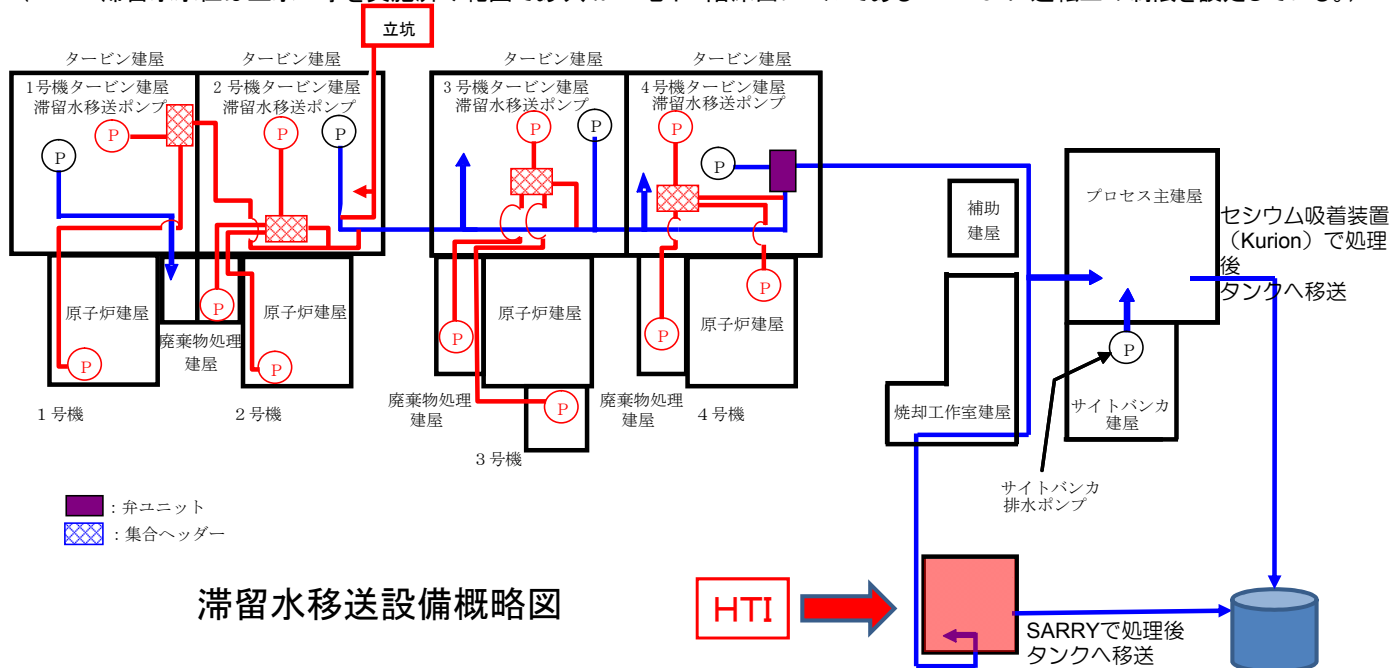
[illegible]

立坑

タービン建屋

タービン建屋

タービン建屋

タービン建屋

1号機タービン建屋 滞留水移送ポンプ

2号機タービン建屋 滞留水移送ポンプ

3号機タービン建屋 滞留水移送ポンプ

4号機タービン建屋 滞留水移送ポンプ

P

P

P

P

P

P

P

P

P

P

P

P

P

P

P

原子炉建屋

廃棄物処理建屋

原子炉建屋

原子炉建屋

原子炉建屋

廃棄物処理建屋

廃棄物処理建屋

1号機

2号機

3号機

4号機

補助建屋

プロセス主建屋

セシウム吸着装置（Kurion）で処理後 タンクへ移送

焼却工作室建屋

サイトバンカ建屋

サイトバンカ排水ポンプ

：弁ユニット

：集合ヘッダー

滞留水移送設備概略図

HTI

SARRYで処理後 タンクへ移送